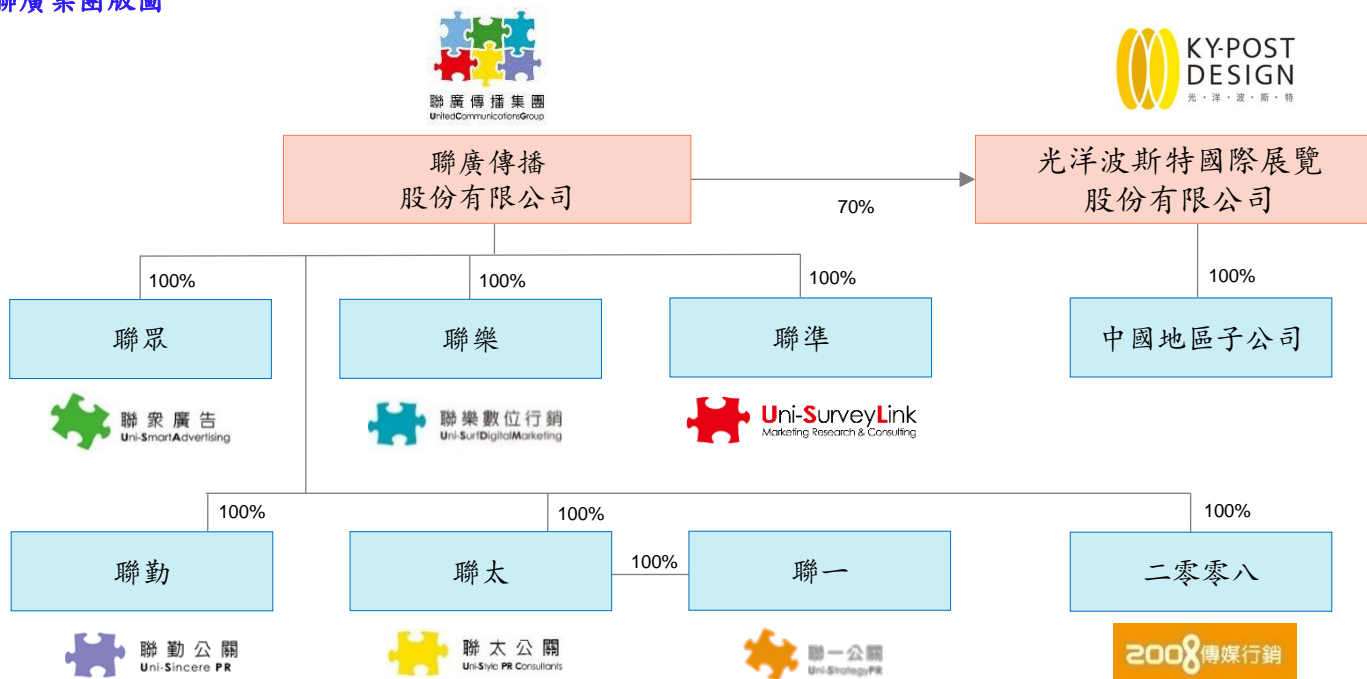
聯廣集團版圖

聯廣傳播集團
UnitedCommunicationsGroup

KY-POST DESIGN
光・洋・波・斯・特

聯廣傳播股份有限公司

70%

光洋波斯特國際展覽股份有限公司

100%

中國地區子公司

100%

聯眾

聯眾廣告
Uni-SmartAdvertising

100%

聯樂

聯樂數位行銷
Uni-SurfDigitalMarketing

100%

聯準

Uni-SurveyLink
Marketing Research & Consulting

100%

聯勤

聯勤公關
Uni-Sincere PR

100%

聯太

聯太公關
Uni-Style PR Consultants

100%

聯一

聯一公關
Uni-StrategyPR

100%

二零零八

2008傳媒行銷